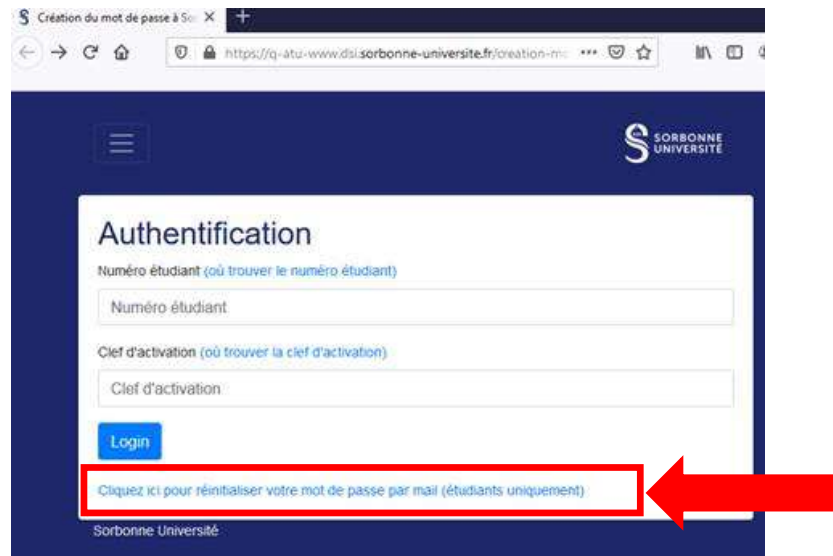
S Création du mot de passe à So ✕ +

https://q-atu-www.dsi.sorbonne-universite.fr/creation-mo

SORBONNE UNIVERSITÉ

Authentification

Numéro étudiant (où trouver le numéro étudiant)

Numéro étudiant

Clef d'activation (où trouver la clef d'activation)

Clef d'activation

Login

Cliquez ici pour réinitialiser votre mot de passe par mail (étudiants uniquement)

Sorbonne Université